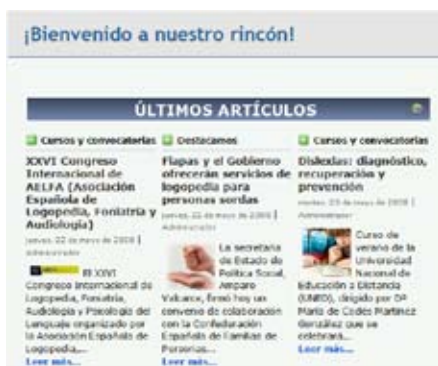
¡Bienvenido a nuestro rincón!

ÚLTIMOS ARTÍCULOS

Cursos y convocatorias

XXVI Congreso Internacional de AELFA (Asociación Española de Logopedia, Foniatría y Audiología)

jueves, 22 de mayo de 2008 | Administrador

El XXVI Congreso Internacional de Logopedia, Foniatría, Audiología y Psicología del Lenguaje organizado por la Asociación Española de Logopedia...

Leer más...

Destacamos

Fiapas y el Gobierno ofrecerán servicios de logopedia para personas sordas

jueves, 22 de mayo de 2008 | Administrador

La secretaria de Estado de Política Social, Amparo Valcarce, firmó hoy un convenio de colaboración con la Confederación Española de Familias de Personas...

Leer más...

Cursos y convocatorias

Dislexias: diagnóstico, recuperación y prevención

martes, 20 de mayo de 2008 | Administrador

Curso de verano de la Universidad Nacional de Educación a Distancia (UNED), dirigido por Dª María de Codés Martínez González que se celebrará...

Leer más...